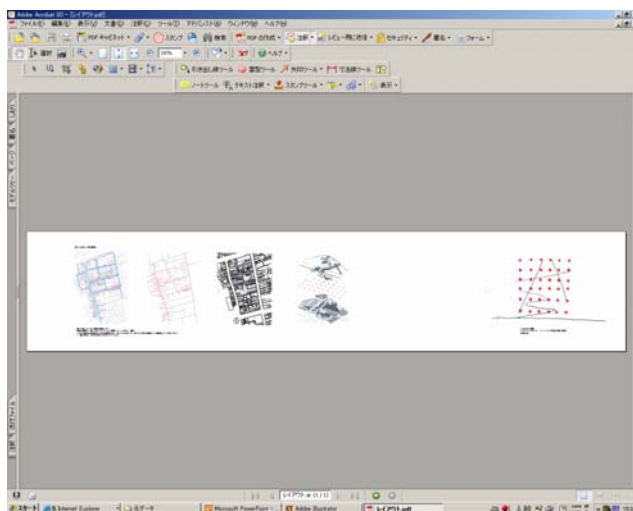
Adobe Acrobat 8.0 - [レイアウト.pdf]

ファイル(F) 編集(E) 表示(V) 文書(D) 注釈(C) ツール(T) アドバンスト(A) ウィンドウ(W) ヘルプ(H)

PDF キャビネット スタンプ 検索 PDF の作成 注釈 レビュー用に送信 セキュリティ 署名 フォーム

選択 50% ヘルプ

注釈ツール 選択ツール 矢印ツール 寸法線ツール

ノートツール テキスト注釈 スタンプツール 表示

しおり ページ 添付ファイル

レイアウト.pdf (1 / 1)

スタート Internet Explorer Microsoft PowerPoint Adobe Illustrator レイアウト.pdf